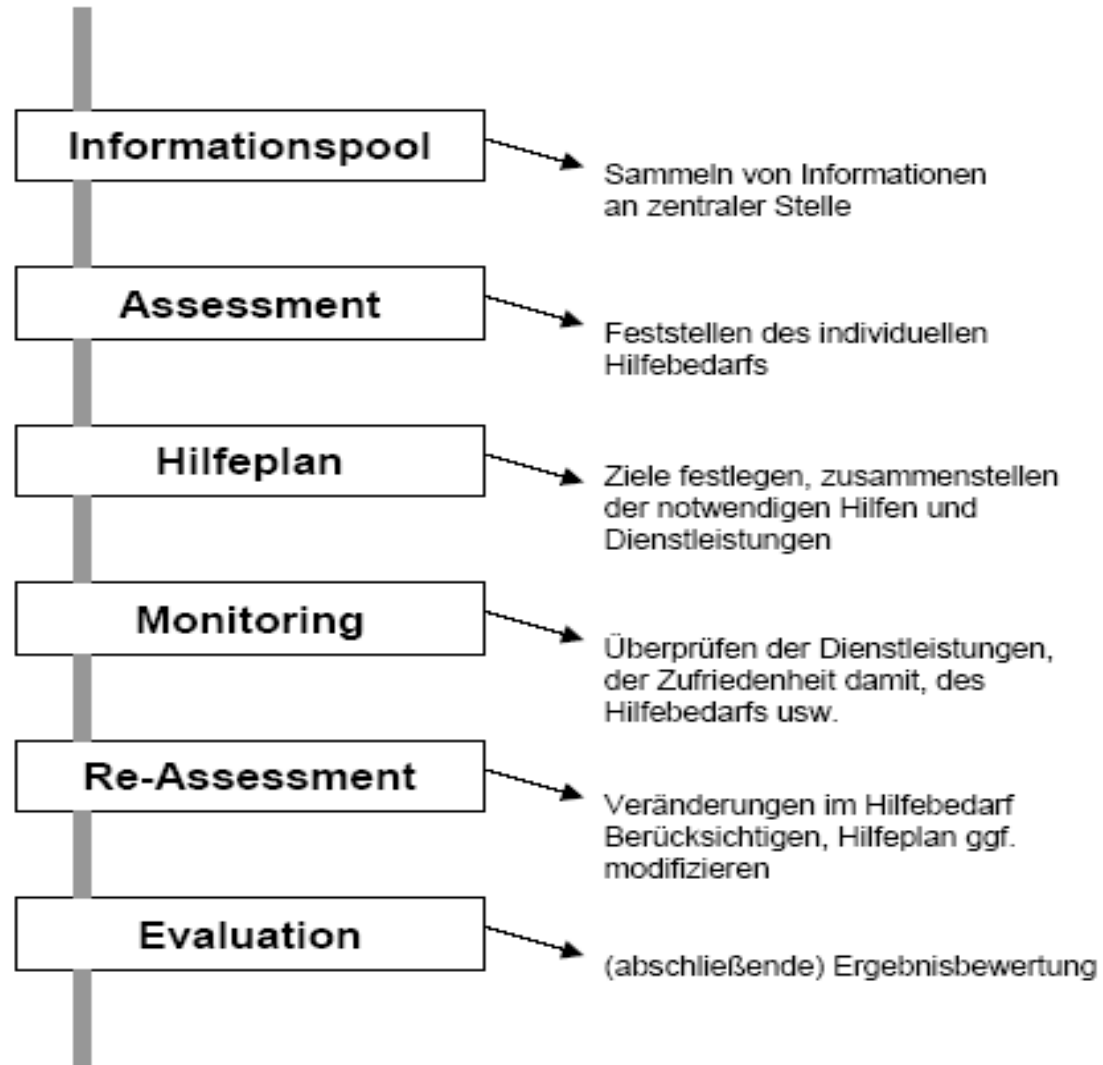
Informationspool

Sammeln von Informationen an zentraler Stelle

Assessment

Feststellen des individuellen Hilfebedarfs

Hilfeplan

Ziele festlegen, zusammenstellen der notwendigen Hilfen und Dienstleistungen

Monitoring

Überprüfen der Dienstleistungen, der Zufriedenheit damit, des Hilfebedarfs usw.

Re-Assessment

Veränderungen im Hilfebedarf Berücksichtigen, Hilfeplan ggf. modifizieren

Evaluation

(abschließende) Ergebnisbewertung